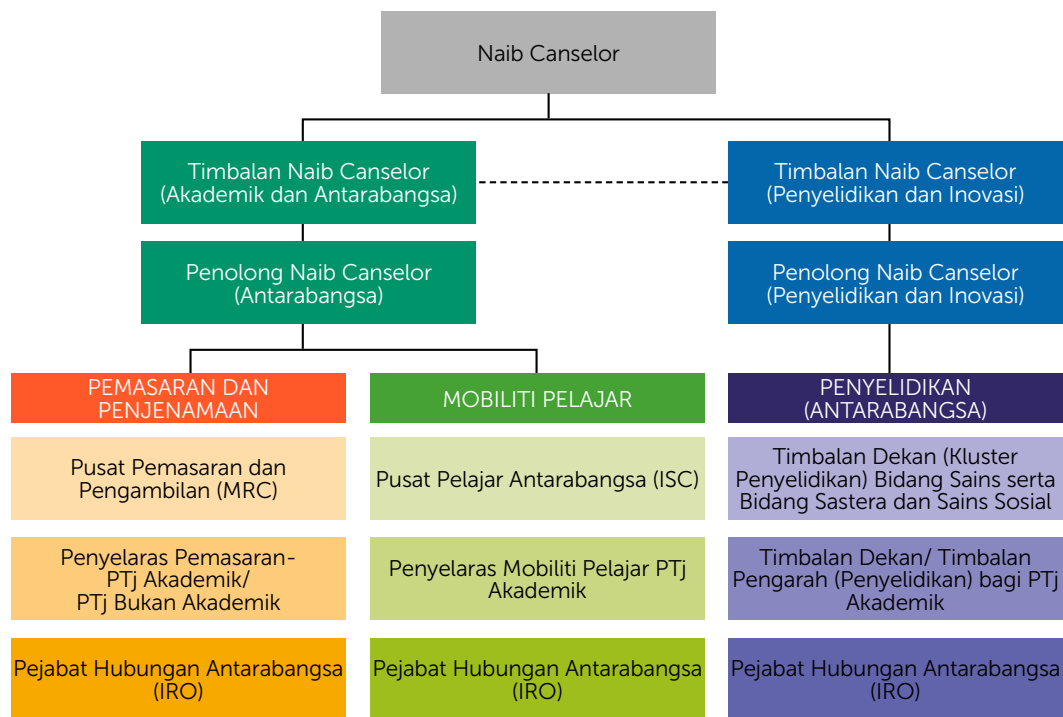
Naib Canselor

Timbalan Naib Canselor (Akademik dan Antarabangsa)

Timbalan Naib Canselor (Penyelidikan dan Inovasi)

Penolong Naib Canselor (Antarabangsa)

Penolong Naib Canselor (Penyelidikan dan Inovasi)

PEMASARAN DAN PENJENAMAAN

Pusat Pemasaran dan Pengambilan (MRC)

Penyelaras Pemasaran-PTj Akademik/ PTj Bukan Akademik

Pejabat Hubungan Antarabangsa (IRO)

MOBILITI PELAJAR

Pusat Pelajar Antarabangsa (ISC)

Penyelaras Mobiliti Pelajar PTj Akademik

Pejabat Hubungan Antarabangsa (IRO)

PENYELIDIKAN (ANTARABANGSA)

Timbalan Dekan (Kluster Penyelidikan) Bidang Sains serta Bidang Sastera dan Sains Sosial

Timbalan Dekan/ Timbalan Pengarah (Penyelidikan) bagi PTj Akademik

Pejabat Hubungan Antarabangsa (IRO)